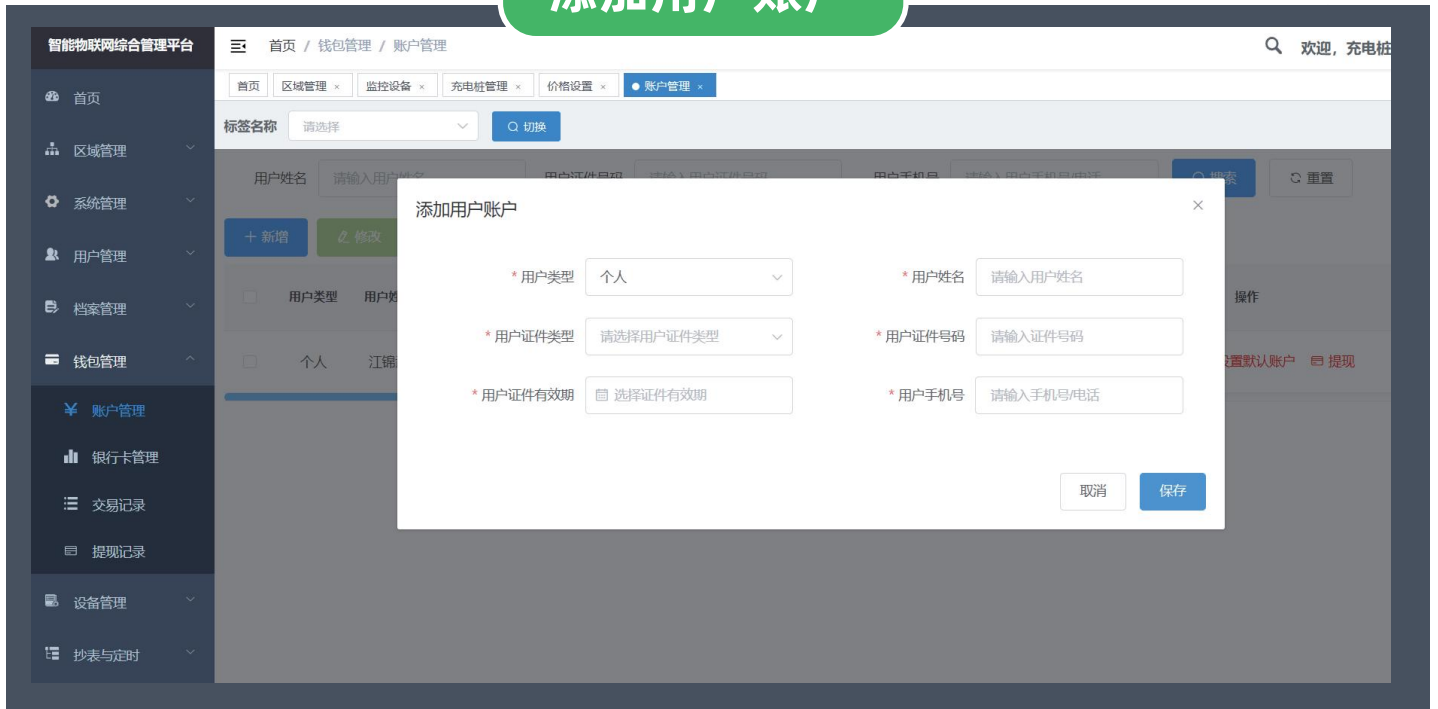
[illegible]

智能物联网综合管理平台

首页
区域管理
系统管理
用户管理
档案管理
钱包管理
¥ 账户管理
银行卡管理
交易记录
提现记录
设备管理
抄表与定时

首页 / 钱包管理 / 账户管理

欢迎，充电桩

首页 | 区域管理 × | 监控设备 × | 充电桩管理 × | 价格设置 × | ● 账户管理 ×

标签名称 请选择 切换

用户姓名 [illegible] 用户证件号码 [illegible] 用户手机号 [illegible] 搜索 重置

+ 新增 修改

用户类型 用户姓 操作

个人 江锦 设置默认账户 提现

添加用户账户

* 用户类型 个人
* 用户姓名 请输入用户姓名
* 用户证件类型 请选择用户证件类型
* 用户证件号码 请输入证件号码
* 用户证件有效期 选择证件有效期
* 用户手机号 请输入手机号/电话

取消 保存